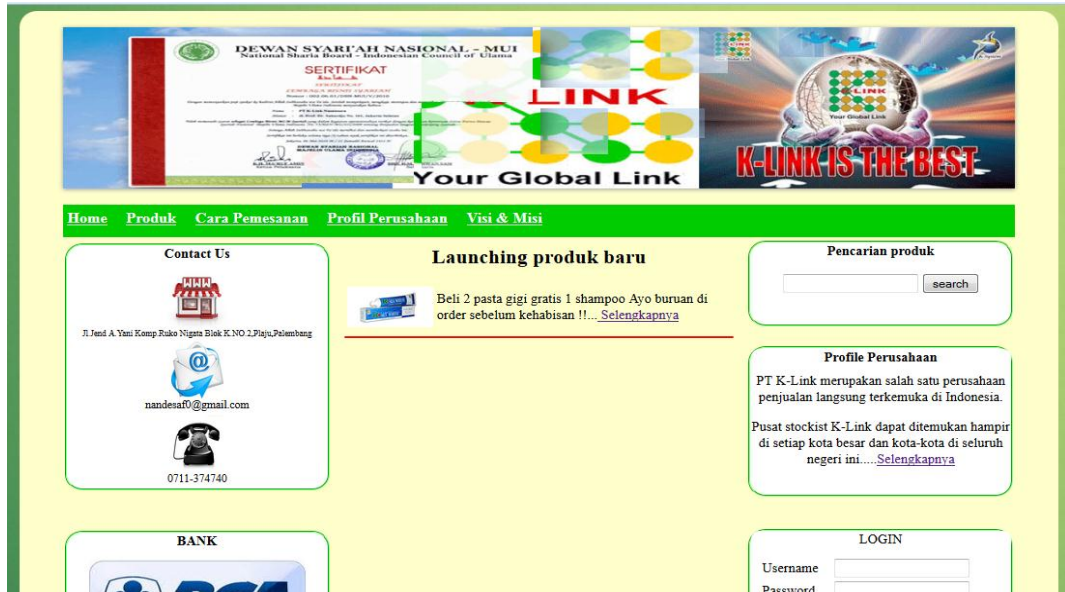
DEWAN SYARI'AH NASIONAL - MUI
National Sharia Board - Indonesian Council of Ulama

SERTIFIKAT

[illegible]

LINK

Your Global Link

K-LINK IS THE BEST

Home Produk Cara Pemesanan Profil Perusahaan Visi & Misi

Contact Us

Jl.Jend A.Yani Komp.Ruko Nigata Blok K.NO 2,Plaju,Palembang

nandesaf0@gmail.com

0711-374740

Launching produk baru

Beli 2 pasta gigi gratis 1 shampoo Ayo buruan di order sebelum kehabisan !!... Selengkapnya

Pencarian produk

search

Profile Perusahaan

PT K-Link merupakan salah satu perusahaan penjualan langsung terkemuka di Indonesia.

Pusat stockist K-Link dapat ditemukan hampir di setiap kota besar dan kota-kota di seluruh negeri ini.....Selengkapnya

BANK

LOGIN

Username

Password